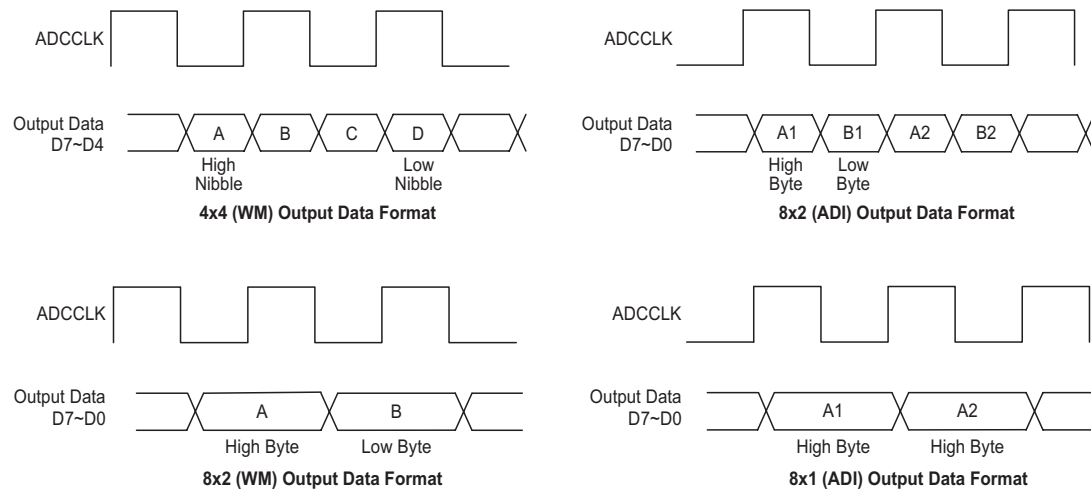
ADCCLK

Output Data D7~D4

A B C D

High Nibble

Low Nibble

**4x4 (WM) Output Data Format**

ADCCLK

Output Data D7~D0

A1 B1 A2 B2

High Byte

Low Byte

**8x2 (ADI) Output Data Format**

ADCCLK

Output Data D7~D0

A B

High Byte Low Byte

**8x2 (WM) Output Data Format**

ADCCLK

Output Data D7~D0

A1 A2

High Byte High Byte

**8x1 (ADI) Output Data Format**